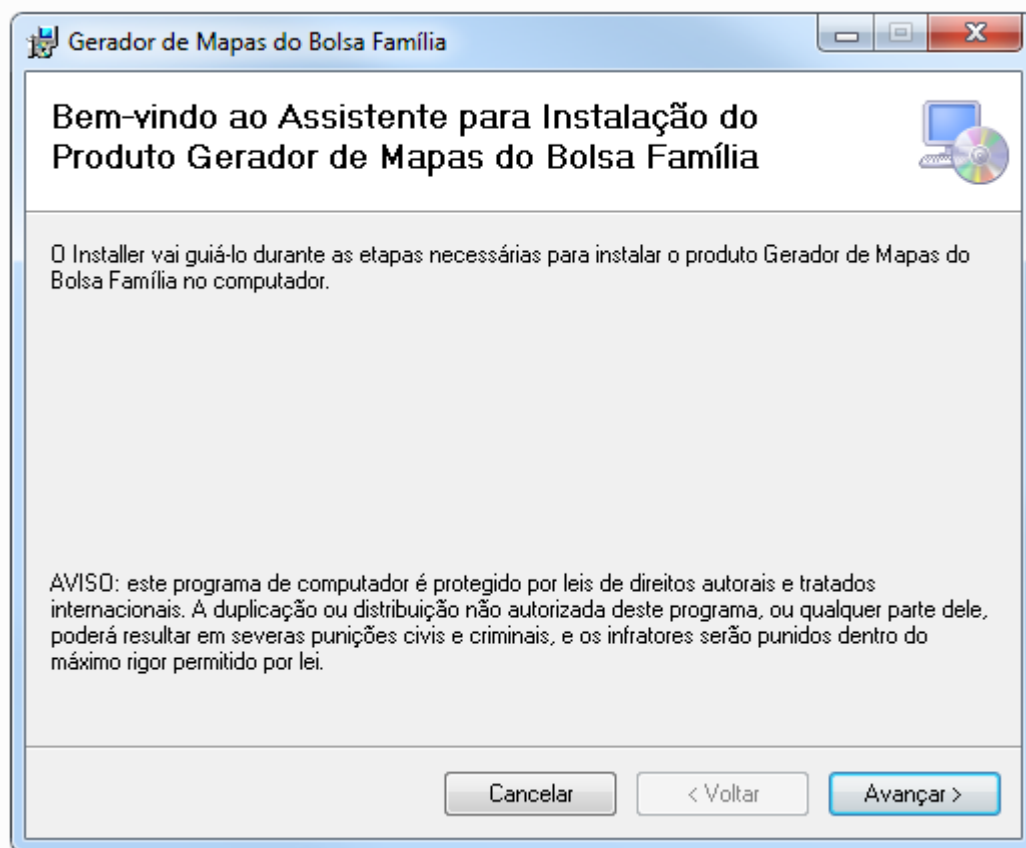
Gerador de Mapas do Bolsa Família

Bem-vindo ao Assistente para Instalação do Produto Gerador de Mapas do Bolsa Família

O Installer vai guiá-lo durante as etapas necessárias para instalar o produto Gerador de Mapas do Bolsa Família no computador.

AVISO: este programa de computador é protegido por leis de direitos autorais e tratados internacionais. A duplicação ou distribuição não autorizada deste programa, ou qualquer parte dele, poderá resultar em severas punições civis e criminais, e os infratores serão punidos dentro do máximo rigor permitido por lei.

Cancelar
< Voltar
Avançar >